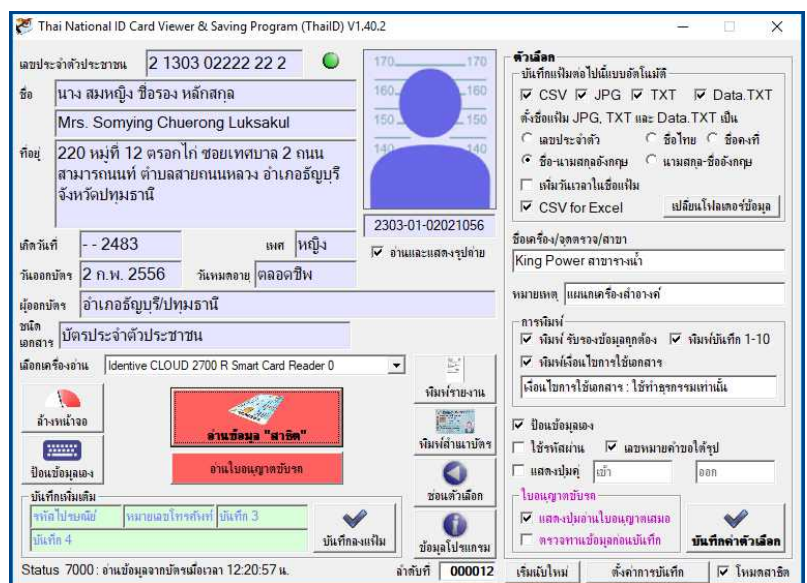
Thai National ID Card Viewer & Saving Program (ThaiID) V1.40.2

เลขประจำตัวประชาชน 2 1303 02222 22 2

ชื่อ นาง สมหญิง ชื่อรอง หลักสกุล

Mrs. Somying Chuerong Luksakul

ที่อยู่ 220 หมู่ที่ 12 ตรอกไก่ ซอยเทศบาล 2 ถนนสามารถนนท์ ตำบลสายถนนหลวง อำเภอธัญบุรี จังหวัดปทุมธานี

170 170
160 160
150 150
140 140

2303-01-02021056

เกิดวันที่ - - 2483 เพศ หญิง

อ่านและแสดงรูปถ่าย

วันออกบัตร 2 ก.พ. 2556 วันหมดอายุ ตลอดชีพ

ผู้ออกบัตร อำเภอธัญบุรี/ปทุมธานี

ชนิดเอกสาร บัตรประจำตัวประชาชน

เลือกเครื่องอ่าน Identive CLOUD 2700 R Smart Card Reader 0

ล้างหน้าจอ

ป้อนข้อมูลเอง

อ่านข้อมูล "สาธิต"

อ่านใบอนุญาตขับรถ

พิมพ์รายงาน

พิมพ์สำเนาบัตร

ซ่อนตัวเลือก

ข้อมูลโปรแกรม

บันทึกเพิ่มเติม

รหัสไปรษณีย์ หมายเลขโทรศัพท์ บันทึก 3

บันทึก 4

บันทึกลงแฟ้ม

ตัวเลือก

บันทึกแฟ้มต่อไปนี้แบบอัตโนมัติ

CSV JPG TXT Data.TXT

ตั้งชื่อแฟ้ม JPG, TXT และ Data.TXT เป็น

เลขประจำตัว ชื่อไทย ชื่ออังกฤษ

ชื่อ-นามสกุลอังกฤษ นามสกุล-ชื่ออังกฤษ

เพิ่มวันเวลาในชื่อแฟ้ม

CSV for Excel

เปลี่ยนโฟลเดอร์ข้อมูล

ชื่อเครื่อง/จุดตรวจ/สาขา

King Power สาขารางน้ำ

หมายเหตุ แผนกเครื่องสำอางค์

การพิมพ์

พิมพ์ รับรองข้อมูลถูกต้อง พิมพ์บันทึก 1-10

พิมพ์เงื่อนไขการใช้เอกสาร

เงื่อนไขการใช้เอกสาร : ใช้ทำธุรกรรมเท่านั้น

ป้อนข้อมูลเอง

ใช้รหัสผ่าน เลขหมายด้านขอใต้รูป

แสดงปุ่มคู่ เข้า ออก

ใบอนุญาตขับรถ

แสดงปุ่มอ่านใบอนุญาตเสมอ

ตรวจทานข้อมูลก่อนบันทึก

บันทึกค่าตัวเลือก

Status 7000 : อ่านข้อมูลจากบัตรเมื่อเวลา 12:20:57 น.

ลำดับที่ 000012

เริ่มนับใหม่

ตั้งค่าการบันทึก

โหมดสาธิต